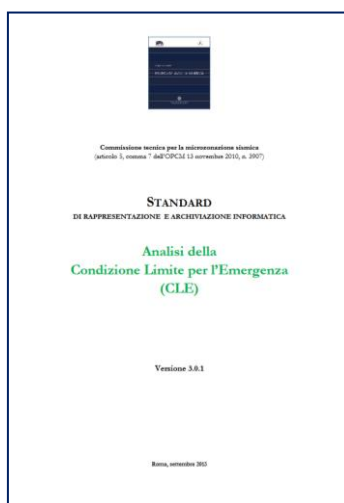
Commissione tecnica per la microzonazione sismica
(articolo 5, comma 7 dell'OPCM 13 novembre 2010, n. 3907)

STANDARD
DI RAPPRESENTAZIONE E ARCHIVIAZIONE INFORMATICA

Analisi della
Condizione Limite per l'Emergenza
(CLE)

Versione 3.0.1

Roma, settembre 2015